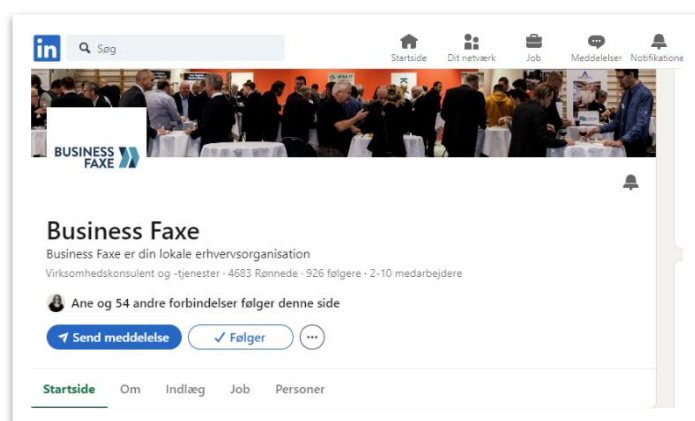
in Søg

Startside Dit netværk Job Meddelelser Notifikatione

BUSINESS FAXE

Business Faxe

Business Faxe er din lokale erhvervsorganisation

Virksomhedskonsulent og -tjenester · 4683 Rønnede · 926 følgere · 2-10 medarbejdere

Ane og 54 andre forbindelser følger denne side

Send meddelelse ✓ Følger ···

Startside Om Indlæg Job Personer